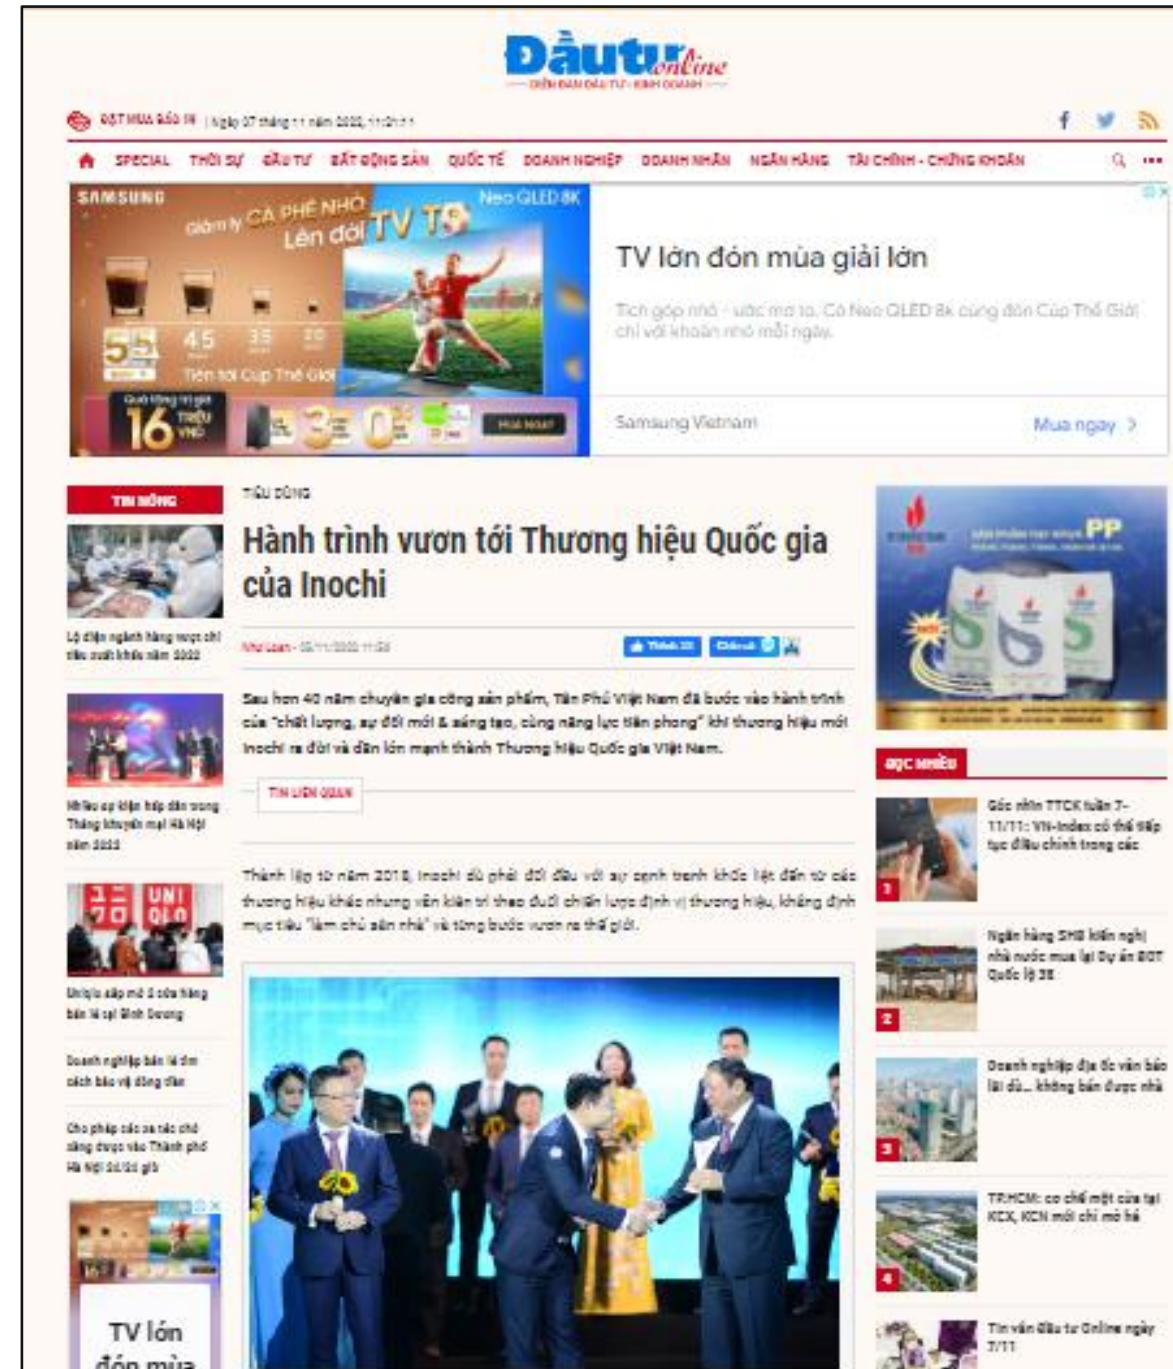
Đầutư online
DIỄN ĐÀN ĐẦU TƯ - KINH DOANH

ĐẶT MUA BÁO IN | Ngày 07 tháng 11 năm 2022, 11:21:11

SPECIAL THỜI SỰ ĐẦU TƯ BẤT ĐỘNG SẢN QUỐC TẾ DOANH NGHIỆP DOANH NHÂN NGÂN HÀNG TÀI CHÍNH - CHỨNG KHOÁN

SAMSUNG
Giảm ly CÀ PHÊ NHỎ Lên đời TV TO
Neo QLED 8K
5.5 4.5 3.5 2.0
Tiến tới Cúp Thế Giới
16 TRIỆU VNĐ
3 0
MUA NGAY

TV lớn đón mùa giải lớn
Tích góp nhỏ - ước mơ to. Có Neo QLED 8k cùng đón Cúp Thế Giới chỉ với khoản nhỏ mỗi ngày.
Samsung Vietnam
Mua ngay >

TIN NÓNG
Lộ diện ngành hàng mục chỉ tiêu xuất khẩu năm 2022
Nhiều sự kiện hấp dẫn trong Tháng khuyến mại Hà Nội năm 2022
Uniqlo sắp mở 2 cửa hàng bán lẻ tại Bình Dương
Doanh nghiệp bán lẻ tìm cách bảo vệ đồng tiền
Cho phép các xe tải chở xăng được vào Thành phố Hà Nội 24/24 giờ
TV lớn đón mùa

TIÊU DÙNG
Hành trình vươn tới Thương hiệu Quốc gia của Inochi
Như Loan - 05/11/2022 11:22
Thích 22 Chia sẻ

Sau hơn 40 năm chuyên gia công sản phẩm, Tân Phú Việt Nam đã bước vào hành trình của "chất lượng, sự đổi mới & sáng tạo, cùng năng lực tiên phong" khi thương hiệu mới Inochi ra đời và dần lớn mạnh thành Thương hiệu Quốc gia Việt Nam.

TIN LIÊN QUAN

Thành lập từ năm 2018, Inochi dù phải đối đầu với sự cạnh tranh khốc liệt đến từ các thương hiệu khác nhưng vẫn kiên trì theo đuổi chiến lược định vị thương hiệu, không định mục tiêu "làm chủ sân nhà" và từng bước vươn ra thế giới.

PP

ĐỌC NHIỀU
1 Góc nhìn TTCK tuần 7-11/11: VN-Index có thể tiếp tục điều chỉnh trong các
2 Ngân hàng SHB kiến nghị nhà nước mua lại Dự án BOT Quốc lộ 38
3 Doanh nghiệp địa ốc vẫn báo lãi dù... không bán được nhà
4 TP.HCM: cơ chế một cửa tại KCX, KCN mới chỉ mở hé
Tin vắn Đầu tư Online ngày 7/11